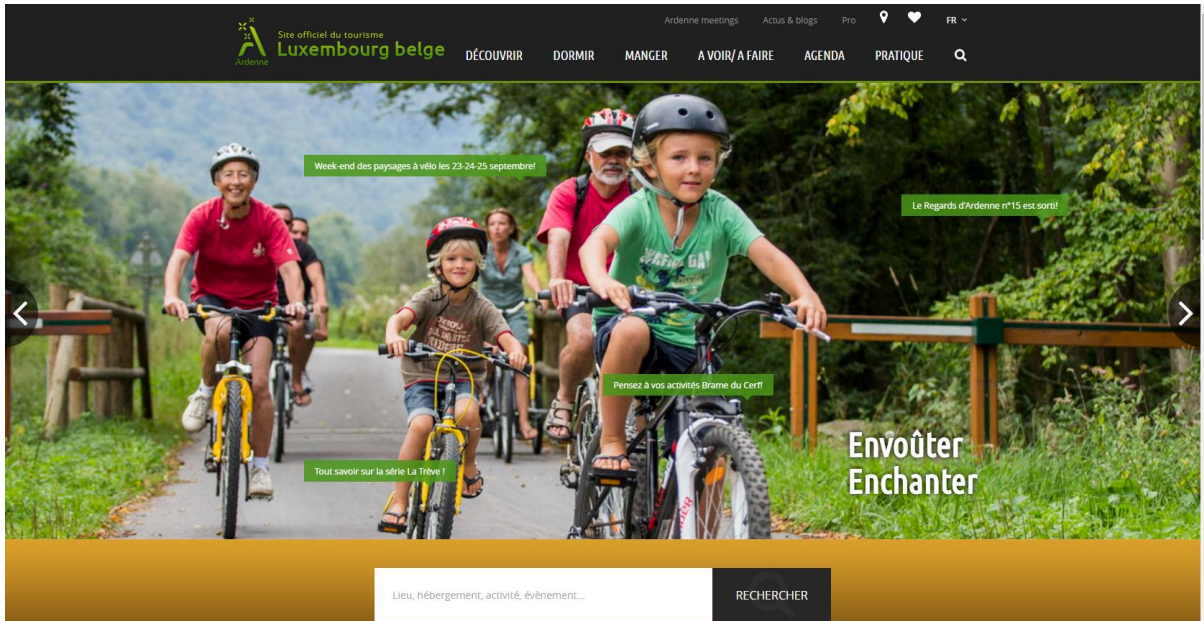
Ardenne meetings Actus & blogs Pro FR

Ardenne
Site officiel du tourisme
Luxembourg belge

DÉCOUVRIR DORMIR MANGER A VOIR/ A FAIRE AGENDA PRATIQUE

Week-end des paysages à vélo les 23-24-25 septembre!

Le Regards d'Ardenne n°15 est sorti!

Pensez à vos activités Brame du Cerf!

Tout savoir sur la série La Trêve !

Envoûter
Enchanter

Lieu, hébergement, activité, évènement...

RECHERCHER